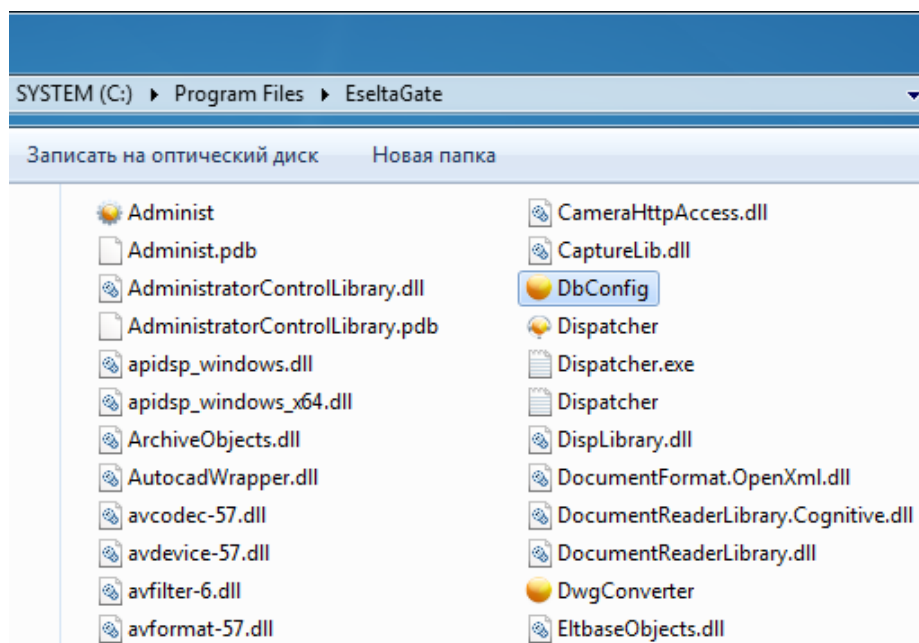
SYSTEM (C:) ▸ Program Files ▸ EseltaGate

Записать на оптический диск    Новая папка

Administ
Administ.pdb
AdministratorControlLibrary.dll
AdministratorControlLibrary.pdb
apidsp_windows.dll
apidsp_windows_x64.dll
ArchiveObjects.dll
AutocadWrapper.dll
avcodec-57.dll
avdevice-57.dll
avfilter-6.dll
avformat-57.dll

CameraHttpAccess.dll
CaptureLib.dll
DbConfig
Dispatcher
Dispatcher.exe
Dispatcher
DispLibrary.dll
DocumentFormat.OpenXml.dll
DocumentReaderLibrary.Cognitive.dll
DocumentReaderLibrary.dll
DwgConverter
EltbaseObjects.dll